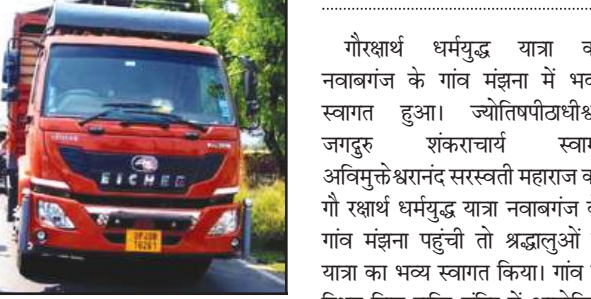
EICHER

UP 80
T6261

गौरक्षार्थ धर्मयुद्ध यात्रा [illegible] नवाबगंज के गांव मंझना में भव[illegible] स्वागत हुआ। ज्योतिषपीठाधीश्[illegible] जगदगुरु शंकराचार्य स्वाम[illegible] अविमुक्तेश्वरानंद सरस्वती महाराज क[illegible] गौ रक्षार्थ धर्मयुद्ध यात्रा नवाबगंज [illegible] गांव मंझना पहुंची तो श्रद्धालुओं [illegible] यात्रा का भव्य स्वागत किया। गांव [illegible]
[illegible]